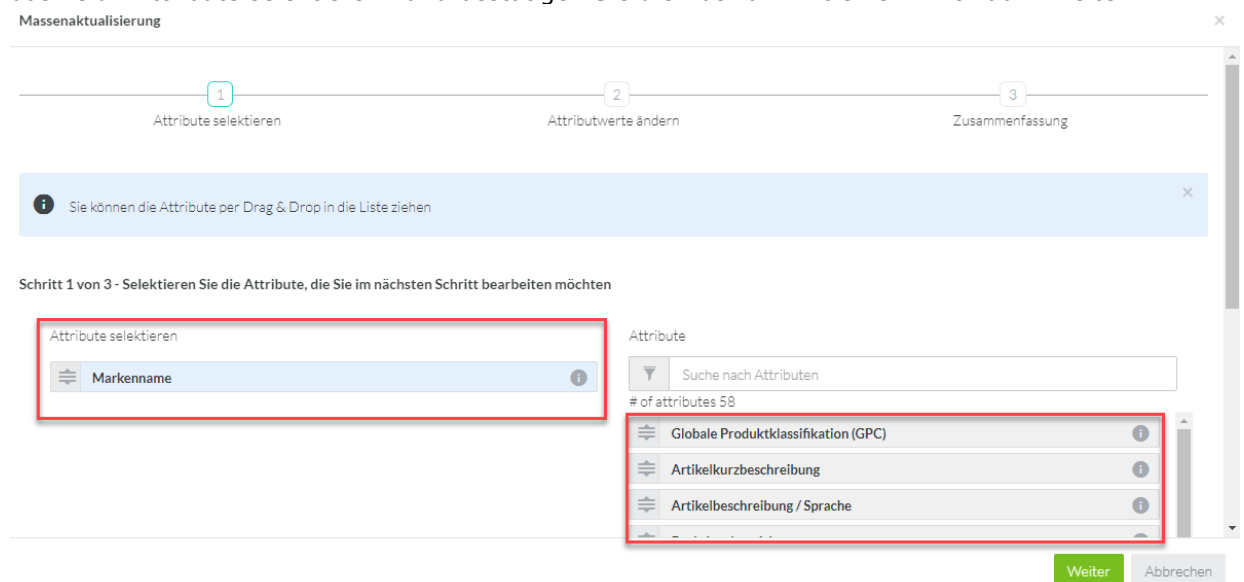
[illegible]

Massenaktualisierung

×

1
Attribute selektieren

2
Attributwerte ändern

3
Zusammenfassung

Sie können die Attribute per Drag & Drop in die Liste ziehen

×

Schritt 1 von 3 - Selektieren Sie die Attribute, die Sie im nächsten Schritt bearbeiten möchten

Attribute selektieren

Markenname

Attribute

Suche nach Attributen

# of attributes 58

Globale Produktklassifikation (GPC)

Artikelkurzbeschreibung

Artikelbeschreibung / Sprache

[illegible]

Weiter

Abbrechen